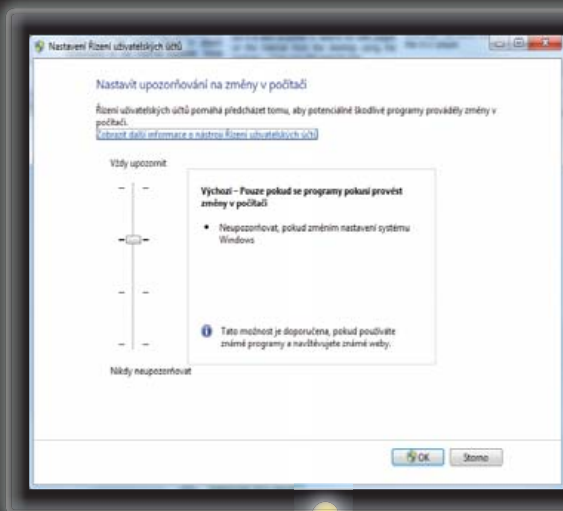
Nastavení Řízení uživatelských účtů

Nastavit upozorňování na změny v počítači

Řízení uživatelských účtů pomáhá předcházet tomu, aby potenciálně škodlivé programy prováděly změny v počítači.
Zobrazit další informace o nástroji Řízení uživatelských účtů

Vždy upozornit

Výchozí – Pouze pokud se programy pokusí provést změny v počítači

• Neupozorňovat, pokud změním nastavení systému Windows

Tato možnost je doporučena, pokud používáte známé programy a navštěvujete známé weby.

Nikdy neupozorňovat

OK
Storno